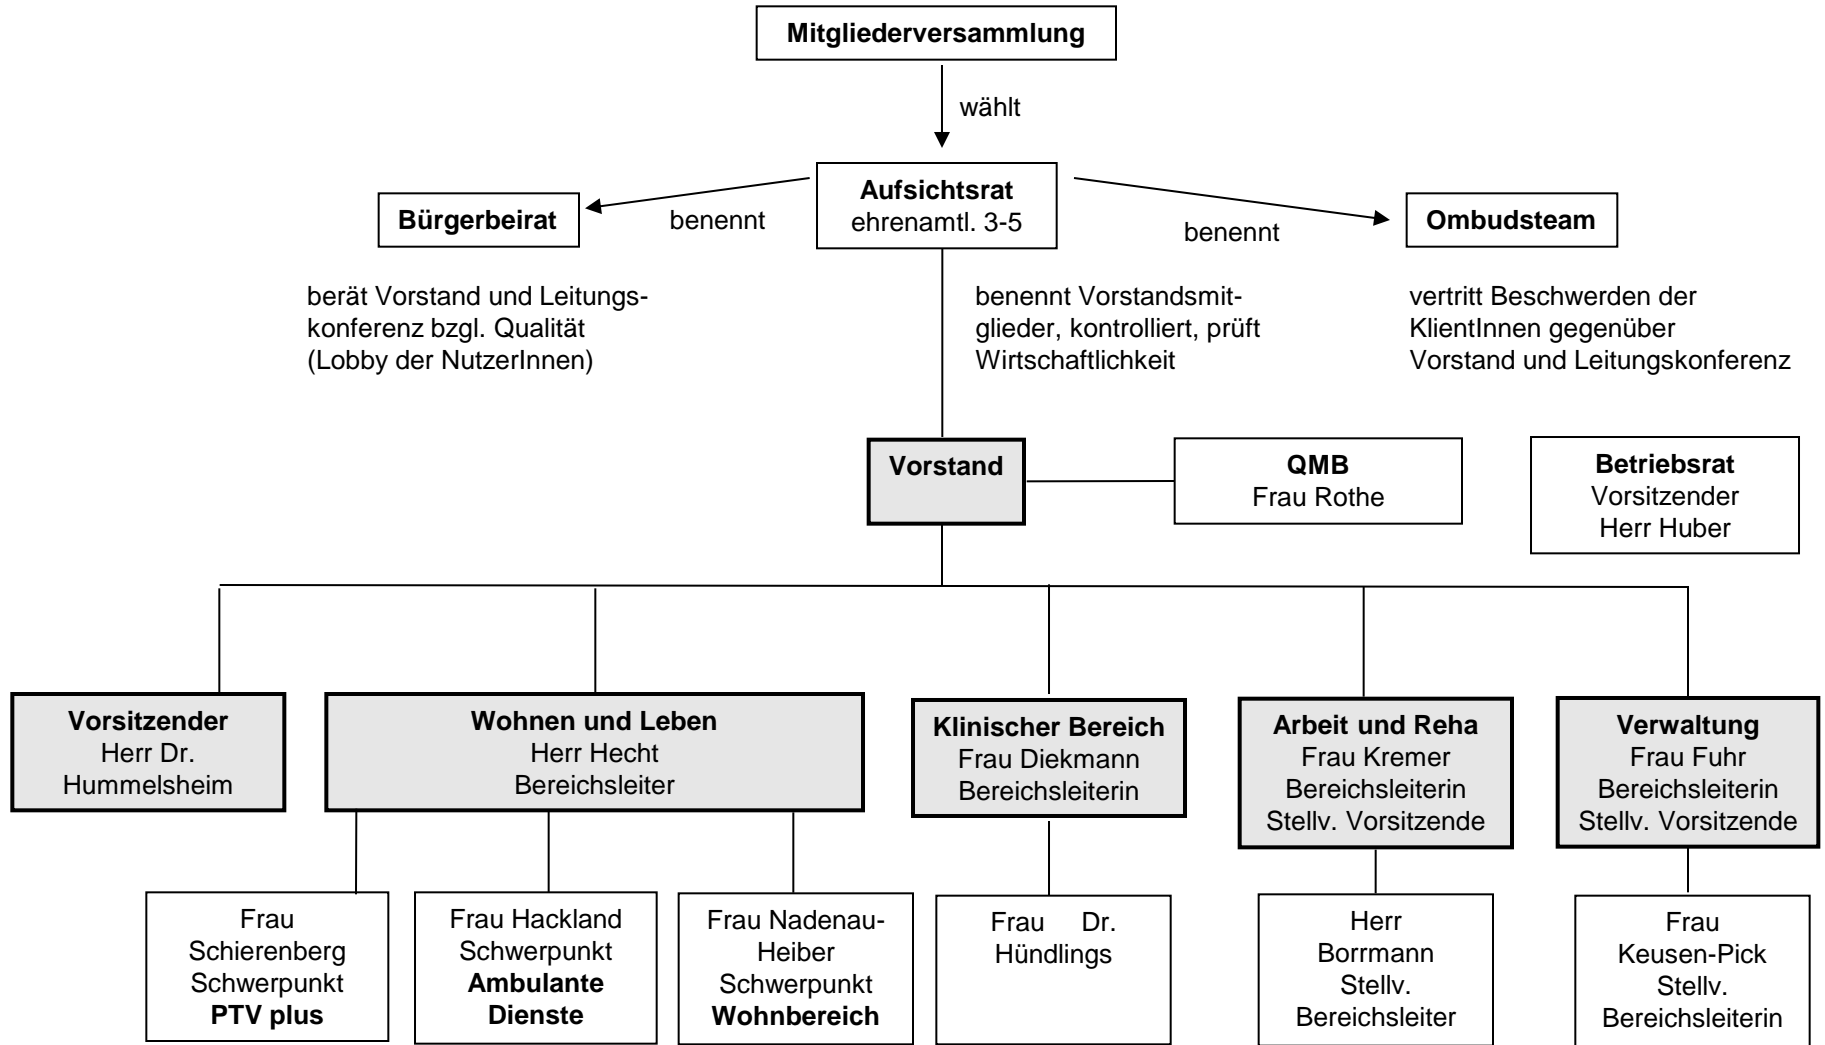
Mitgliederversammlung

wählt

Aufsichtsrat
ehrenamtl. 3-5

Bürgerbeirat

benennt

benennt

Ombudsteam

berät Vorstand und Leitungskonferenz bzgl. Qualität (Lobby der NutzerInnen)

benennt Vorstandsmitglieder, kontrolliert, prüft Wirtschaftlichkeit

vertritt Beschwerden der KlientInnen gegenüber Vorstand und Leitungskonferenz

Vorstand

QMB
Frau Rothe

Betriebsrat
Vorsitzender
Herr Huber

Vorsitzender
Herr Dr. Hummelsheim

Wohnen und Leben
Herr Hecht
Bereichsleiter

Klinischer Bereich
Frau Diekmann
Bereichsleiterin

Arbeit und Reha
Frau Kremer
Bereichsleiterin
Stellv. Vorsitzende

Verwaltung
Frau Fuhr
Bereichsleiterin
Stellv. Vorsitzende

Frau Schierenberg
Schwerpunkt
PTV plus

Frau Hackland
Schwerpunkt
Ambulante Dienste

Frau Nadenau-Heiber
Schwerpunkt
Wohnbereich

Frau Dr. Hündlings

Herr Borrmann
Stellv. Bereichsleiter

Frau Keusen-Pick
Stellv. Bereichsleiterin